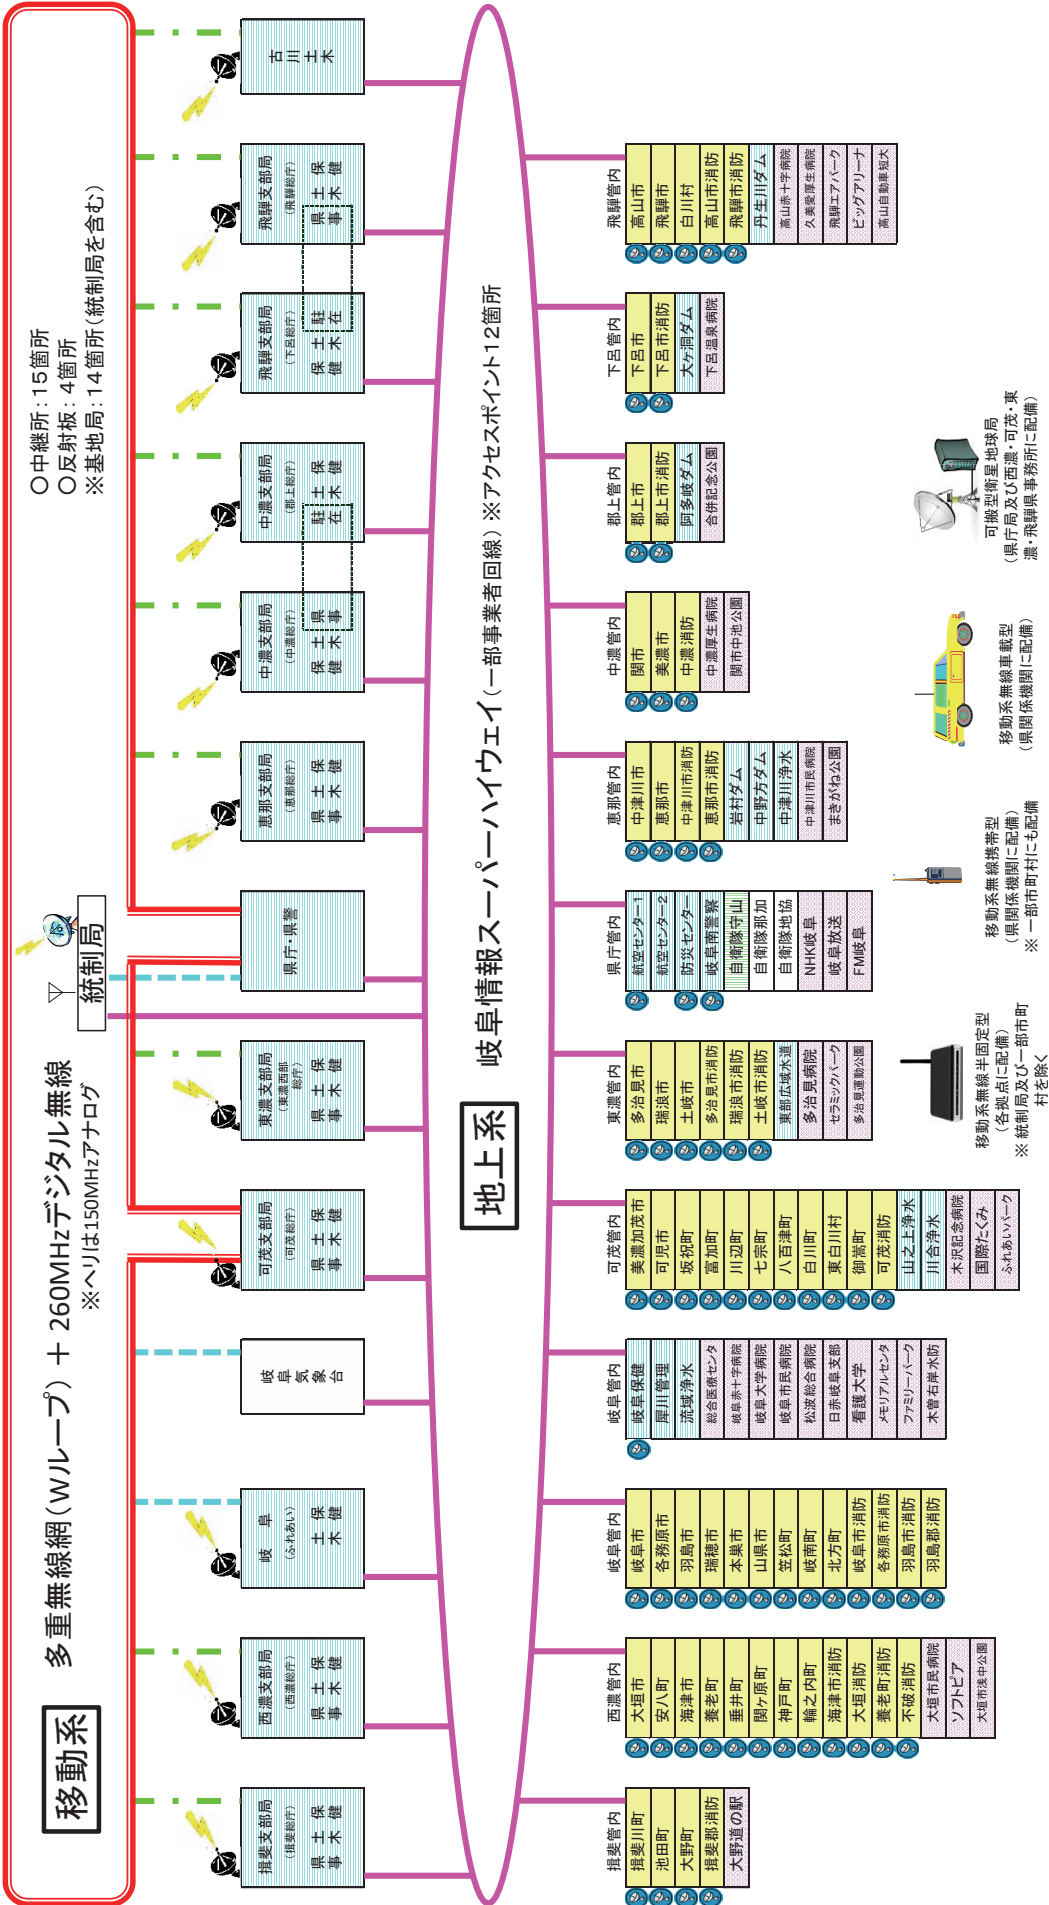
移動系

多重無線網（Wループ）＋260MHzデジタル無線
※ヘリは150MHzアナログ

○中継所：15箇所
○反射板：4箇所
※基地局：14箇所（統制局を含む）

統制局

揖斐支部局（揖斐総庁） 県事 土木 保健
西濃支部局（西濃総庁） 県事 土木 保健
岐阜（ふれあい） 土木 保健
岐阜気象台
可茂支部局（可茂総庁） 県事 土木 保健
東濃支部局（東濃西部総庁） 県事 土木 保健
県庁・県警
恵那支部局（恵那総庁） 県事 土木 保健
中濃支部局（中濃総庁） 県事 土木 保健
中濃支部局（郡上総庁） 駐在 土木 保健
飛騨支部局（下呂総庁） 駐在 土木 保健
飛騨支部局（飛騨総庁） 県事 土木 保健
古川土木

地上系

岐阜情報スーパーハイウェイ（一部事業者回線）※アクセスポイント12箇所

揖斐管内
揖斐川町
池田町
大野町
揖斐郡消防
大野道の駅

西濃管内
大垣市
安八町
海津市
養老町
垂井町
関ヶ原町
神戸町
輪之内町
海津市消防
大垣消防
養老町消防
不破消防
大垣市民病院
ソフトピア
大垣市浅中公園

岐阜管内
岐阜市
各務原市
羽島市
瑞穂市
本巣市
山県市
笠松町
岐南町
北方町
岐阜市消防
各務原市消防
羽島市消防
羽島郡消防

岐阜管内
岐阜保健
岐阜河川管理
流域浄水
総合医療センタ
岐阜赤十字病院
岐阜大学病院
岐阜市民病院
松波総合病院
日赤岐阜支部
看護大学
メモリアルセンタ
ファミリーパーク
木曽右岸水防

可茂管内
美濃加茂市
可児市
坂祝町
富加町
川辺町
七宗町
八百津町
白川町
東白川村
御嵩町
可茂消防
山之上浄水
川合浄水
木沢記念病院
国際たくみ
ふれあいパーク

東濃管内
多治見市
瑞浪市
土岐市
多治見市消防
瑞浪市消防
土岐市消防
東部広域水道
多治見病院
セラミックパーク
多治見運動公園

県庁管内
航空センター1
航空センター2
防災センター
岐阜南警察
自衛隊守山
自衛隊那加
自衛隊地協
NHK岐阜
岐阜放送
FM岐阜

恵那管内
中津川市
恵那市
中津川市消防
恵那市消防
岩村ダム
中野方ダム
中津川浄水
中津川市民病院
まきがね公園

中濃管内
関市
美濃市
中濃消防
中濃厚生病院
関市中池公園

郡上管内
郡上市
郡上市消防
阿多岐ダム
合併記念公園

下呂管内
下呂市
下呂市消防
大ケ洞ダム
下呂温泉病院

飛騨管内
高山市
飛騨市
白川村
高山市消防
飛騨市消防
丹生川ダム
高山赤十字病院
久美愛厚生病院
飛騨エアパーク
ビッグアリーナ
高山自動車短大

可搬型衛星地球局
（県庁局及び西濃・可茂・東濃・飛騨県事務所に配備）

移動系無線車載型
（県関係機関に配備）

移動系無線携帯型
（県関係機関に配備）
※一部市町村にも配備

移動系無線半固定型
（各拠点に配備）
※統制局及び一部市町村を除く